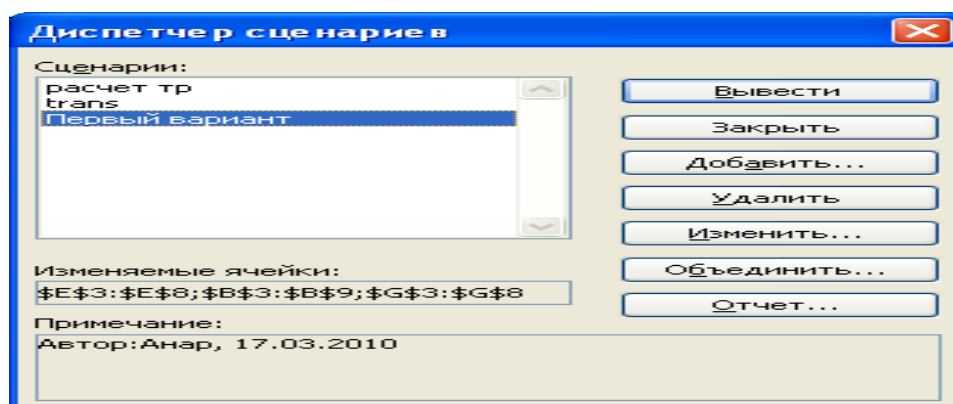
Диспетчер сценариев

Сценарии:
расчет тр
trans
Первый вариант

Вывести
Закрыть
Добавить...
Удалить
Изменить...
Объединить...
Отчет...

Изменяемые ячейки:
$E$3:$E$8;$B$3:$B$9;$G$3:$G$8

Примечание:
Автор:Анар, 17.03.2010